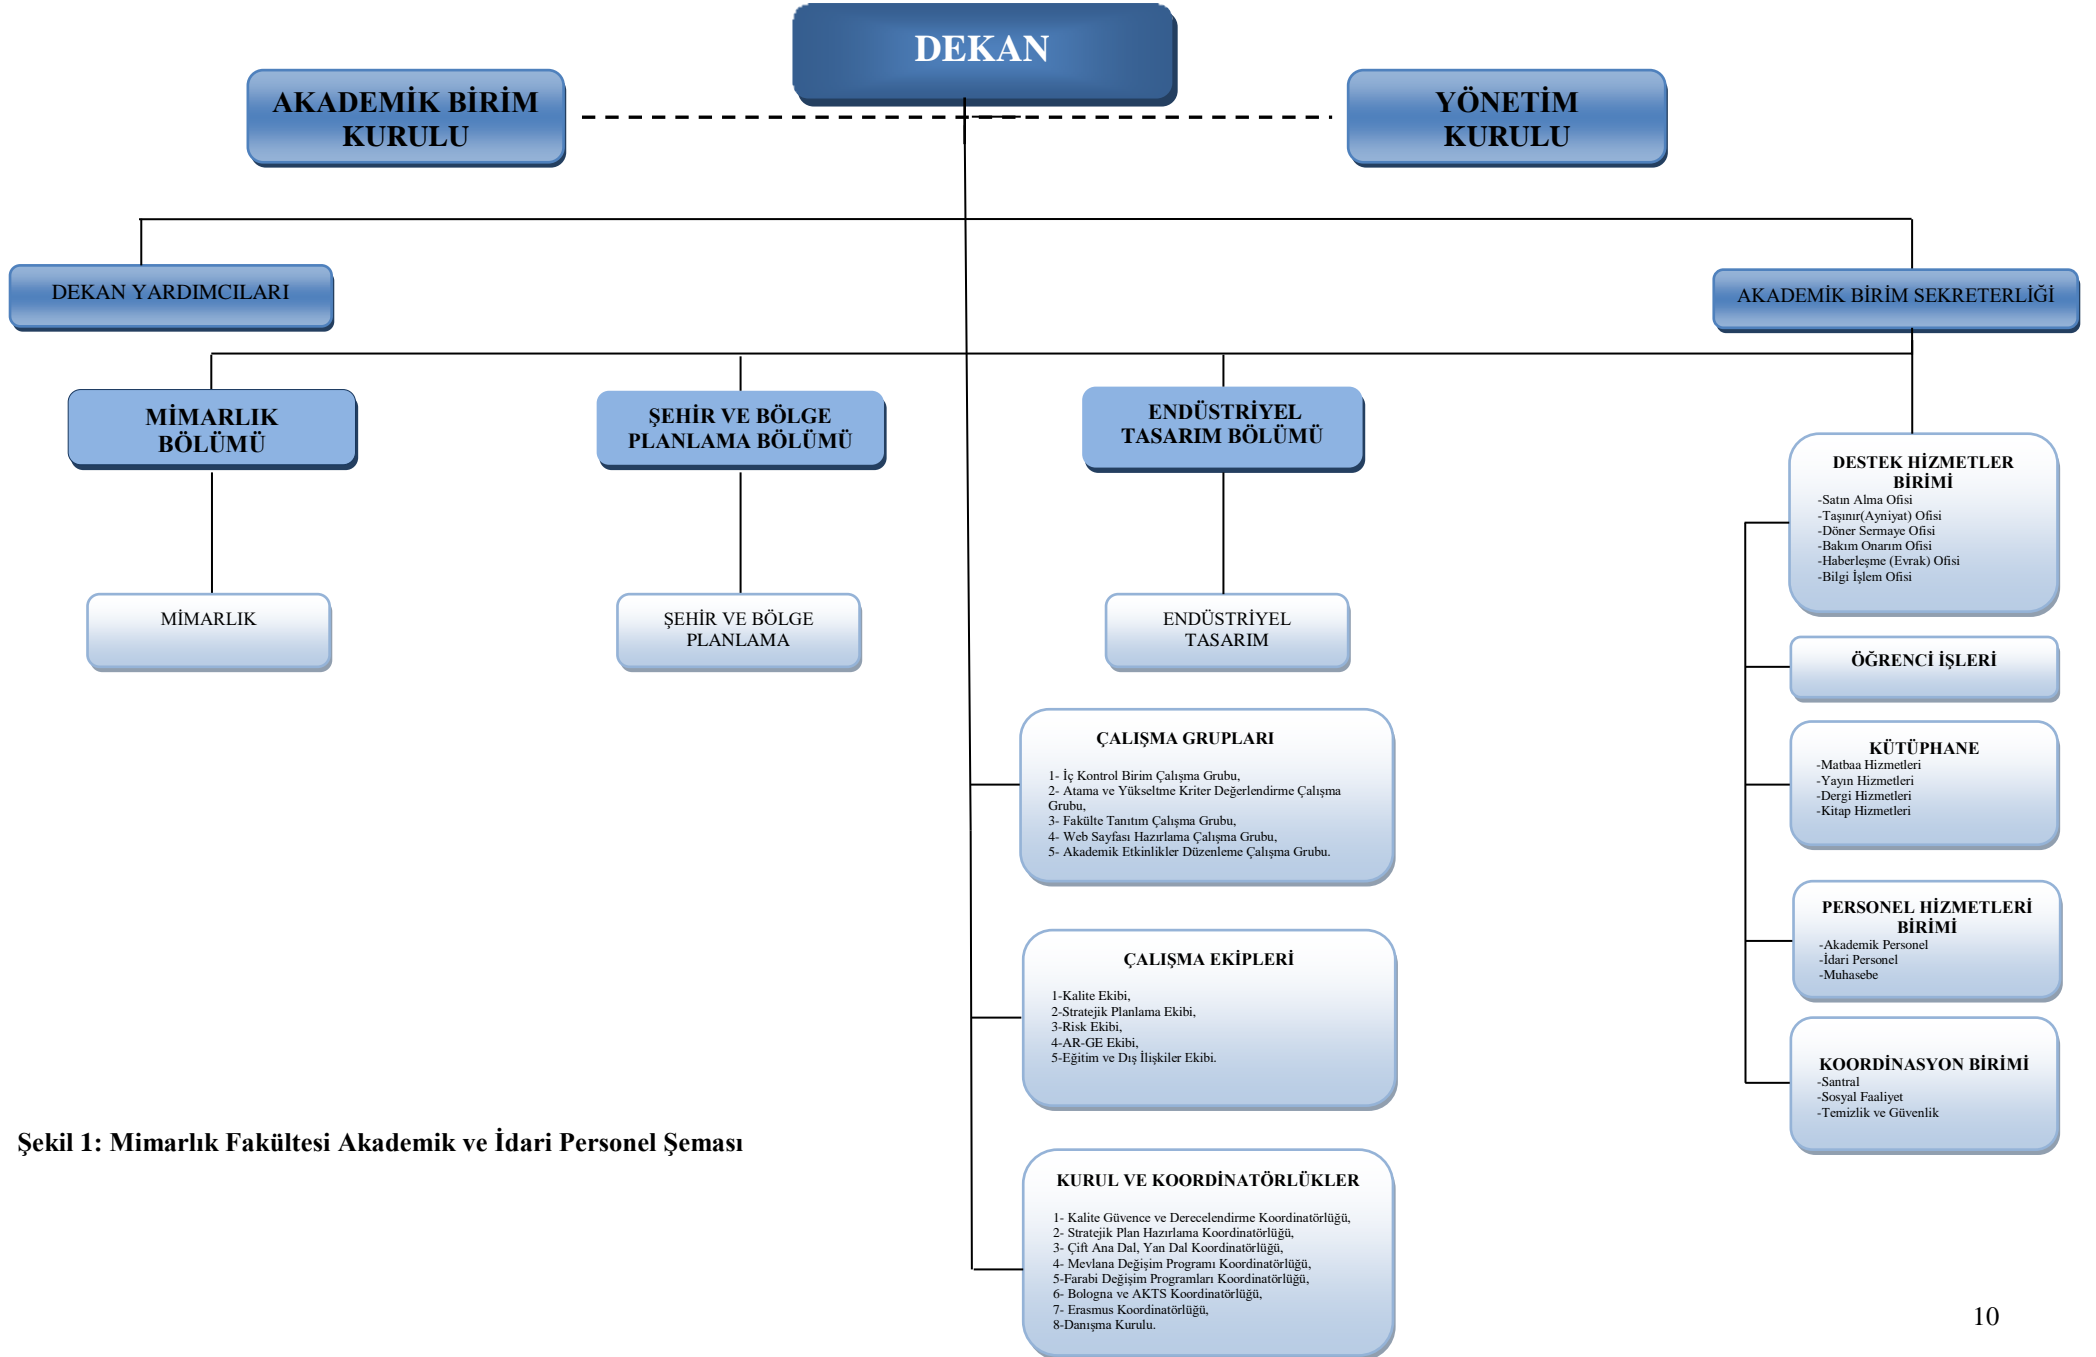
DEKAN

AKADEMİK BİRİM KURULU

YÖNETİM KURULU

DEKAN YARDIMCILARI

AKADEMİK BİRİM SEKRETERLİĞİ

MİMARLIK BÖLÜMÜ

ŞEHİR VE BÖLGE PLANLAMA BÖLÜMÜ

ENDÜSTRİYEL TASARIM BÖLÜMÜ

MİMARLIK

ŞEHİR VE BÖLGE PLANLAMA

ENDÜSTRİYEL TASARIM

DESTEK HİZMETLER BİRİMİ
-Satın Alma Ofisi
-Taşınır(Ayniyat) Ofisi
-Döner Sermaye Ofisi
-Bakım Onarım Ofisi
-Haberleşme (Evrak) Ofisi
-Bilgi İşlem Ofisi

ÖĞRENCİ İŞLERİ

KÜTÜPHANE
-Matbaa Hizmetleri
-Yayın Hizmetleri
-Dergi Hizmetleri
-Kitap Hizmetleri

PERSONEL HİZMETLERİ BİRİMİ
-Akademik Personel
-İdari Personel
-Muhasebe

KOORDİNASYON BİRİMİ
-Santral
-Sosyal Faaliyet
-Temizlik ve Güvenlik

ÇALIŞMA GRUPLARI
1- İç Kontrol Birim Çalışma Grubu,
2- Atama ve Yükseltme Kriter Değerlendirme Çalışma Grubu,
3- Fakülte Tanıtım Çalışma Grubu,
4- Web Sayfası Hazırlama Çalışma Grubu,
5- Akademik Etkinlikler Düzenleme Çalışma Grubu.

ÇALIŞMA EKİPLERİ
1-Kalite Ekibi,
2-Stratejik Planlama Ekibi,
3-Risk Ekibi,
4-AR-GE Ekibi,
5-Eğitim ve Dış İlişkiler Ekibi.

KURUL VE KOORDİNATÖRLÜKLER
1- Kalite Güvence ve Derecelendirme Koordinatörlüğü,
2- Stratejik Plan Hazırlama Koordinatörlüğü,
3- Çift Ana Dal, Yan Dal Koordinatörlüğü,
4- Mevlana Değişim Programı Koordinatörlüğü,
5-Farabi Değişim Programları Koordinatörlüğü,
6- Bologna ve AKTS Koordinatörlüğü,
7- Erasmus Koordinatörlüğü,
8-Danışma Kurulu.

Şekil 1: Mimarlık Fakültesi Akademik ve İdari Personel Şeması

10